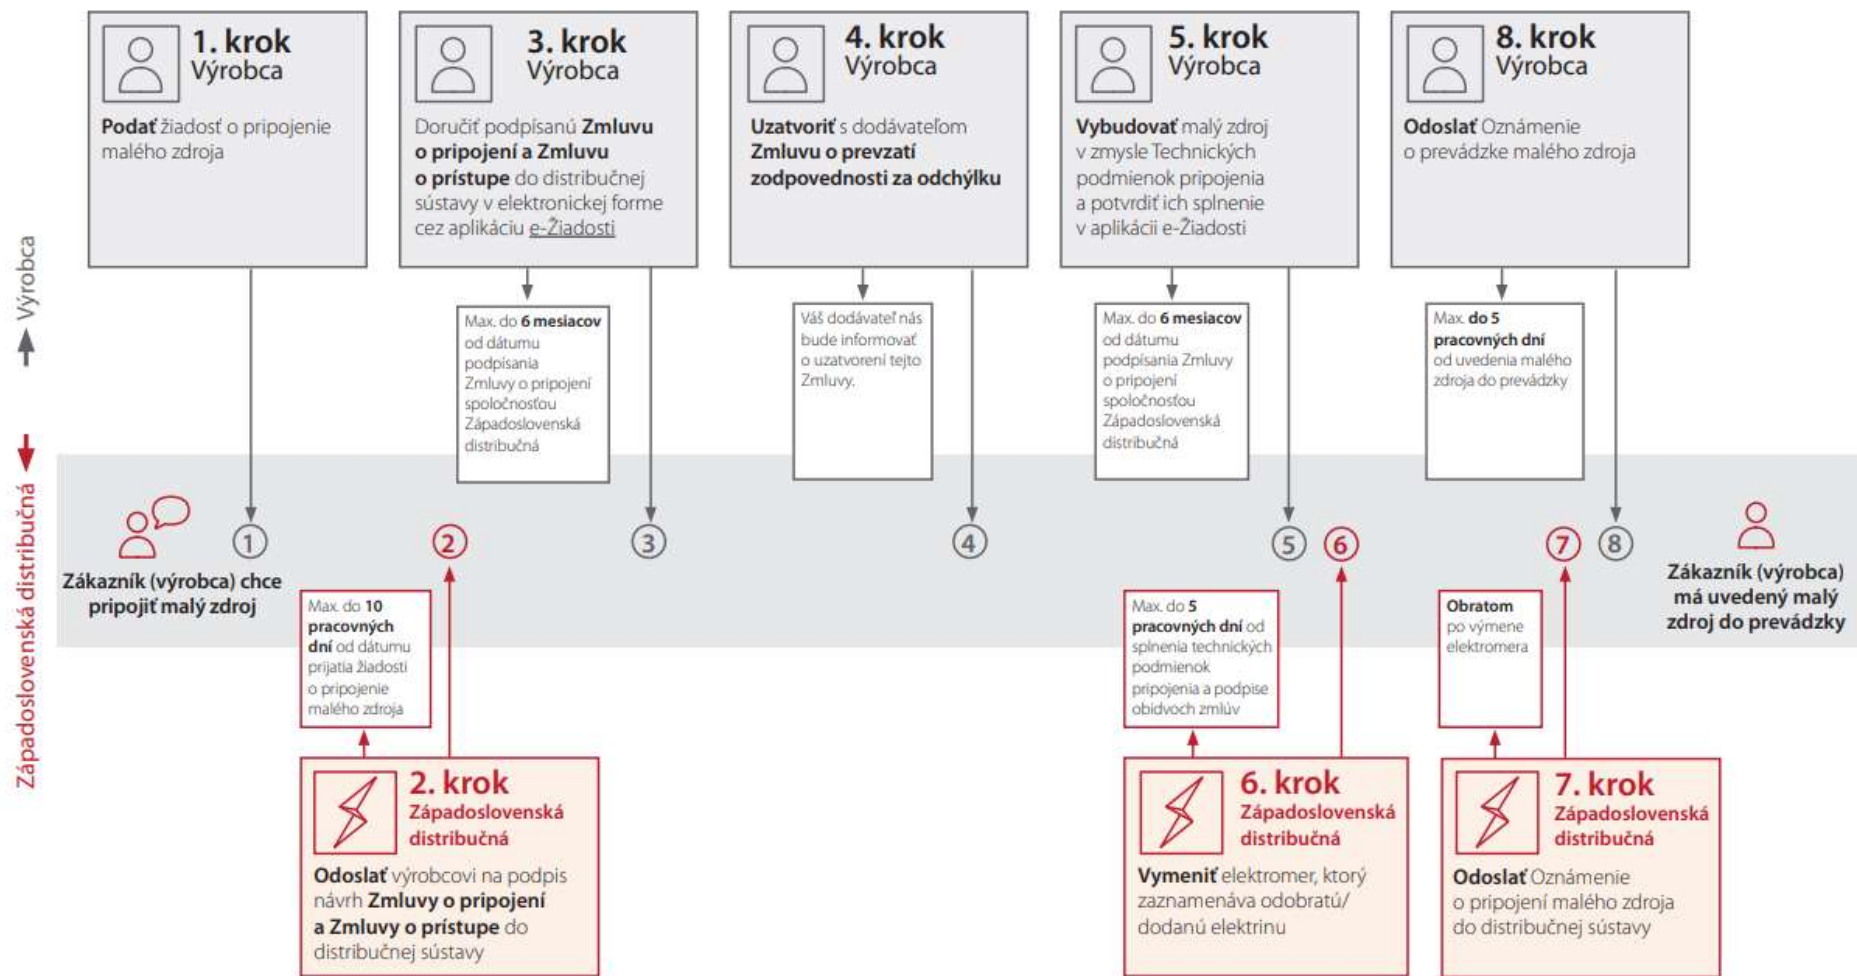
1. krok
Výrobca

Podať žiadosť o pripojenie malého zdroja

3. krok
Výrobca

Doručiť podpísanú Zmluvu o pripojení a Zmluvu o prístupe do distribučnej sústavy v elektronickej forme cez aplikáciu e-Žiadosti

4. krok
Výrobca

Uzatvoriť s dodávateľom Zmluvu o prevzatí zodpovednosti za odchýlku

5. krok
Výrobca

Vybudovať malý zdroj v zmysle Technických podmienok pripojenia a potvrdiť ich splnenie v aplikácii e-Žiadosti

8. krok
Výrobca

Odoslať Oznámenie o prevádzke malého zdroja

Výrobca

Západoslovenská distribučná

Max. do 6 mesiacov od dátumu podpísania Zmluvy o pripojení spoločnosťou Západoslovenská distribučná

Váš dodávateľ nás bude informovať o uzatvorení tejto Zmluvy.

Max. do 6 mesiacov od dátumu podpísania Zmluvy o pripojení spoločnosťou Západoslovenská distribučná

Max. do 5 pracovných dní od uvedenia malého zdroja do prevádzky

Zákazník (výrobca) chce pripojiť malý zdroj

1

2

3

4

5

6

7

8

Zákazník (výrobca) má uvedený malý zdroj do prevádzky

Max. do 10 pracovných dní od dátumu prijatia žiadosti o pripojenie malého zdroja

Max. do 5 pracovných dní od splnenia technických podmienok pripojenia a podpise obidvoch zmlúv

Obratom po výmene elektromera

2. krok
Západoslovenská distribučná

Odoslať výrobcovi na podpis návrh Zmluvy o pripojení a Zmluvy o prístupe do distribučnej sústavy

6. krok
Západoslovenská distribučná

Vymeniť elektromer, ktorý zaznamenáva odobratú/ dodanú elektrinu

7. krok
Západoslovenská distribučná

Odoslať Oznámenie o pripojení malého zdroja do distribučnej sústavy